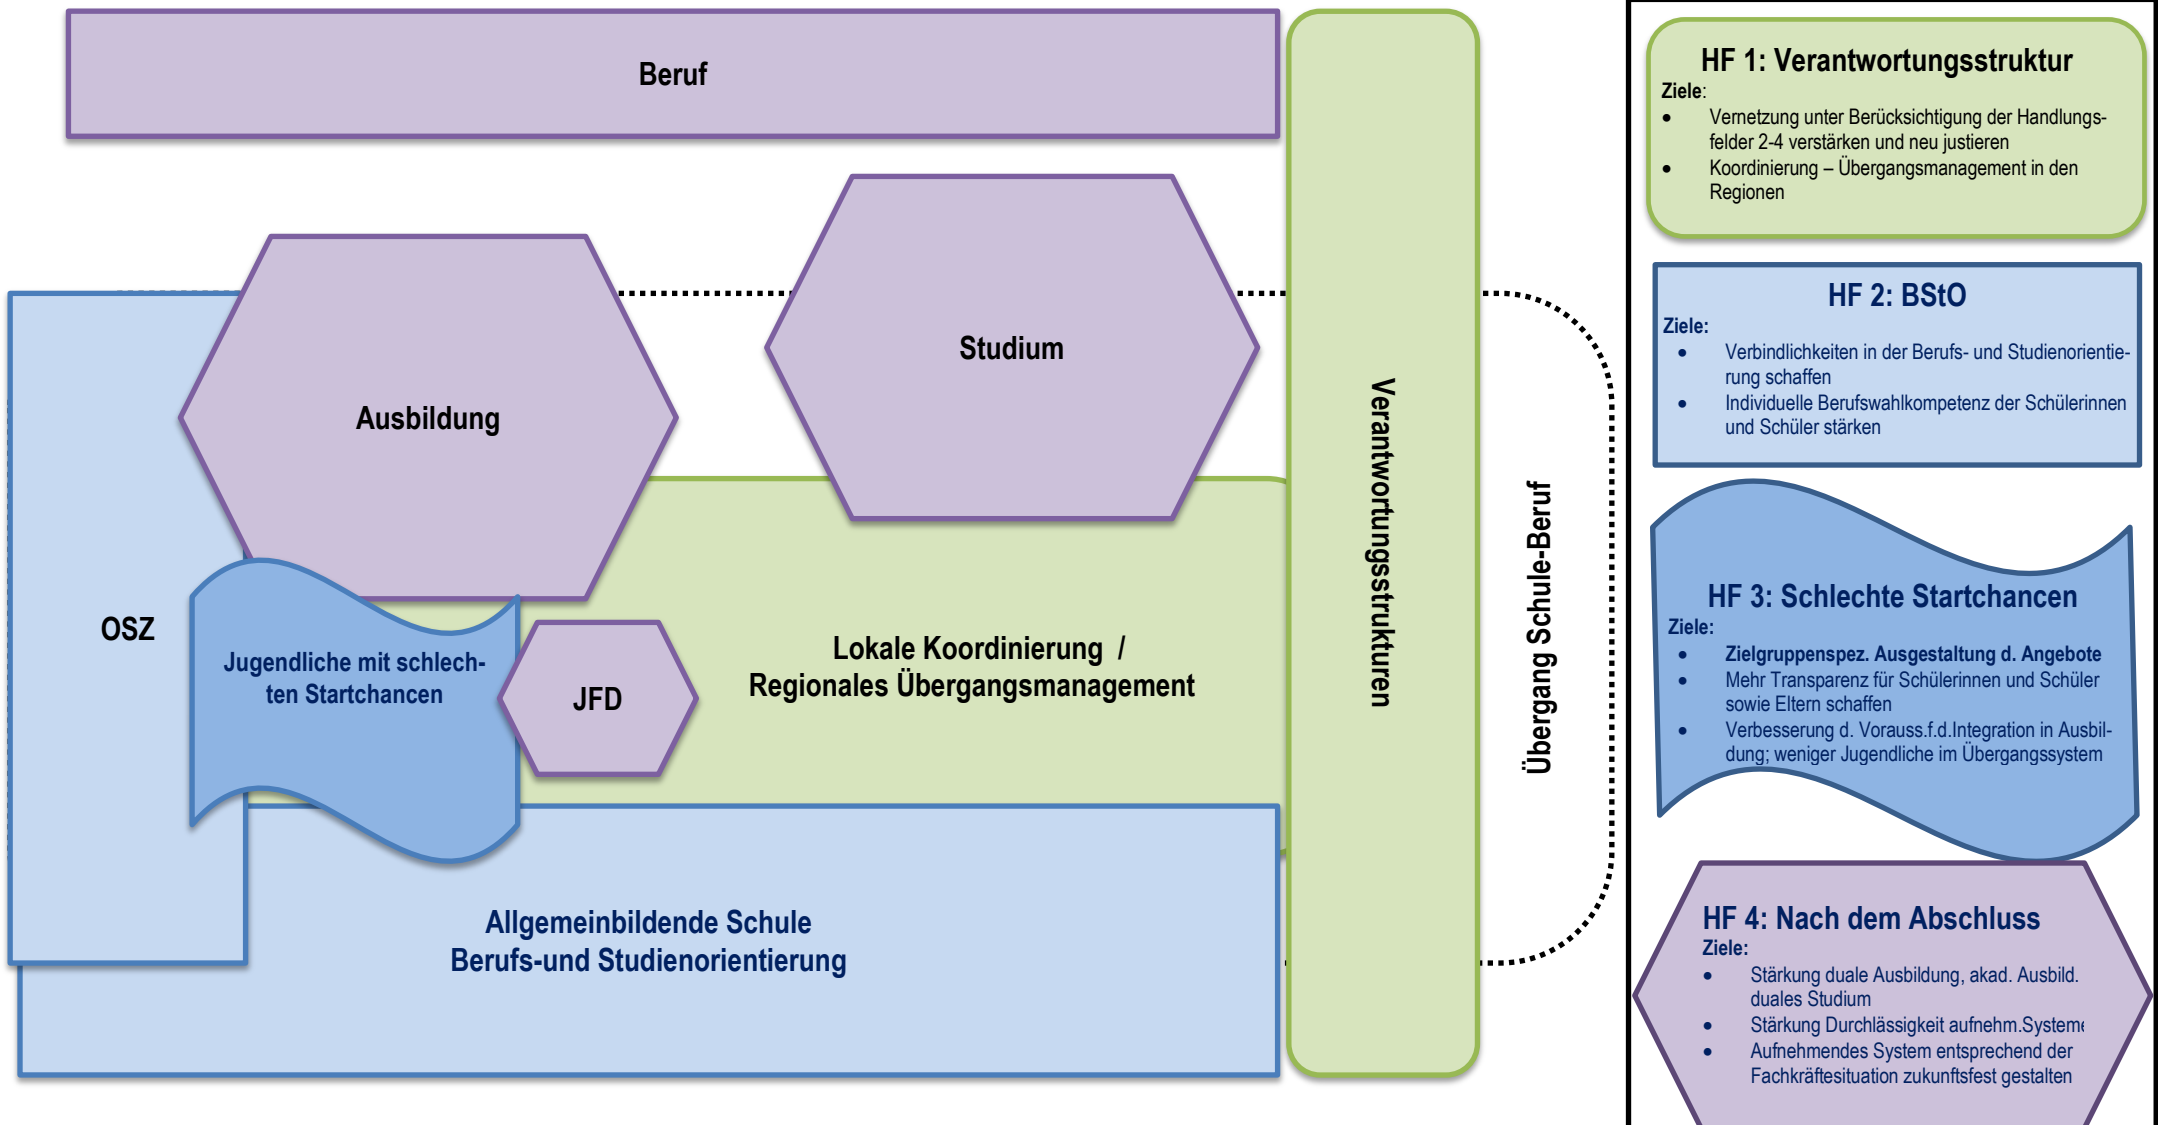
Beruf

Ausbildung

Studium

OSZ

Jugendliche mit schlechten Startchancen

JFD

Lokale Koordinierung / Regionales Übergangsmanagement

Allgemeinbildende Schule
Berufs-und Studienorientierung

Verantwortungsstrukturen

Übergang Schule-Beruf

HF 1: Verantwortungsstruktur
Ziele:
• Vernetzung unter Berücksichtigung der Handlungsfelder 2-4 verstärken und neu justieren
• Koordinierung – Übergangsmanagement in den Regionen

HF 2: BStO
Ziele:
• Verbindlichkeiten in der Berufs- und Studienorientierung schaffen
• Individuelle Berufswahlkompetenz der Schülerinnen und Schüler stärken

HF 3: Schlechte Startchancen
Ziele:
• Zielgruppenspez. Ausgestaltung d. Angebote
• Mehr Transparenz für Schülerinnen und Schüler sowie Eltern schaffen
• Verbesserung d. Vorauss.f.d.Integration in Ausbildung; weniger Jugendliche im Übergangssystem

HF 4: Nach dem Abschluss
Ziele:
• Stärkung duale Ausbildung, akad. Ausbild. duales Studium
• Stärkung Durchlässigkeit aufnehm.Systeme
• Aufnehmendes System entsprechend der Fachkräftesituation zukunftsfest gestalten